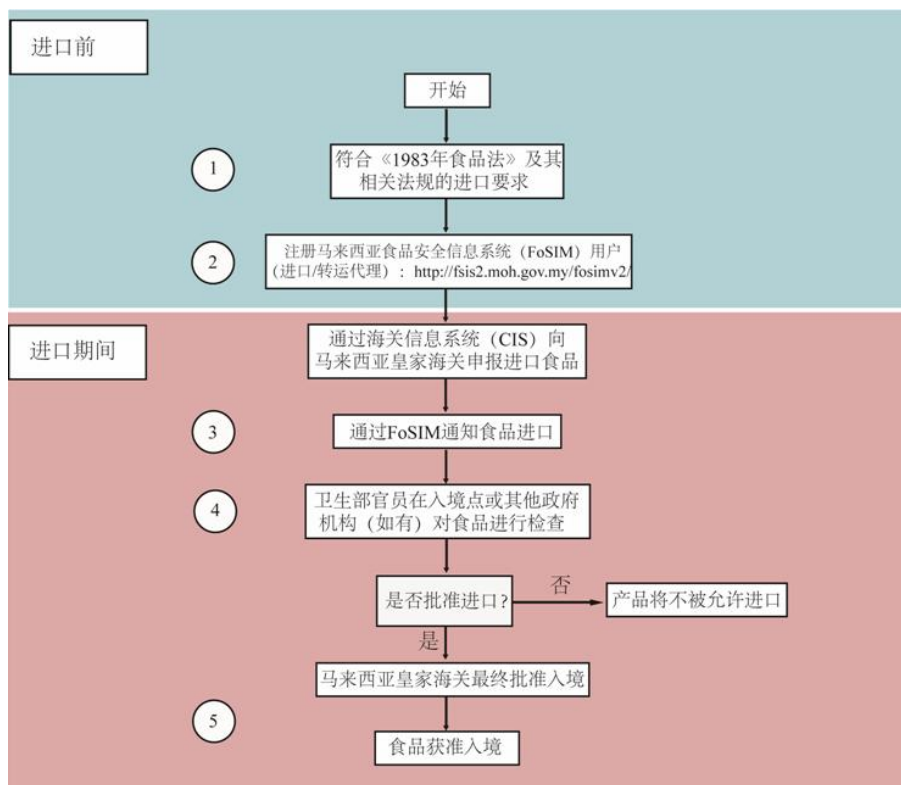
进口前

开始

1

符合《1983年食品法》及其相关法规的进口要求

2

注册马来西亚食品安全信息系统（FoSIM）用户（进口/转运代理）：http://fsis2.moh.gov.my/fosimv2/

进口期间

通过海关信息系统（CIS）向马来西亚皇家海关申报进口食品

3

通过FoSIM通知食品进口

4

卫生部官员在入境点或其他政府机构（如有）对食品进行检查

是否批准进口?

否

产品将不被允许进口

是

马来西亚皇家海关最终批准入境

5

食品获准入境